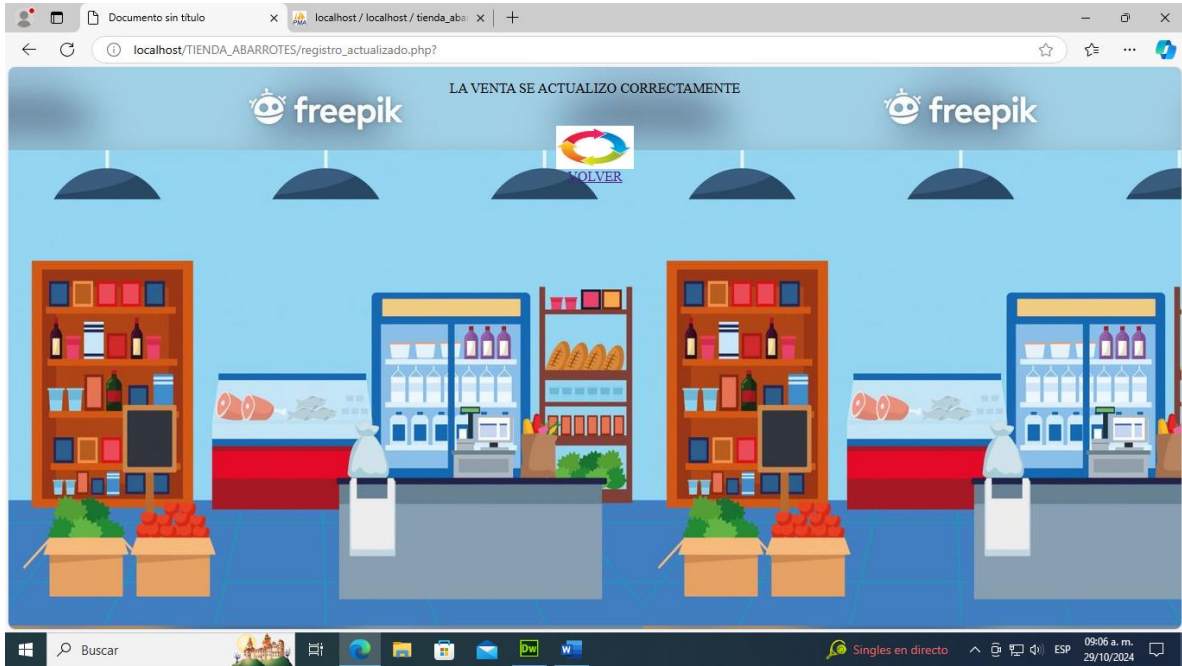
Documento sin título
localhost / localhost / tienda_aba
localhost/TIENDA_ABARROTES/registro_actualizado.php?

LA VENTA SE ACTUALIZO CORRECTAMENTE

freepik
freepik

VOLVER

Buscar
Singles en directo
ESP
09:06 a. m.
29/10/2024